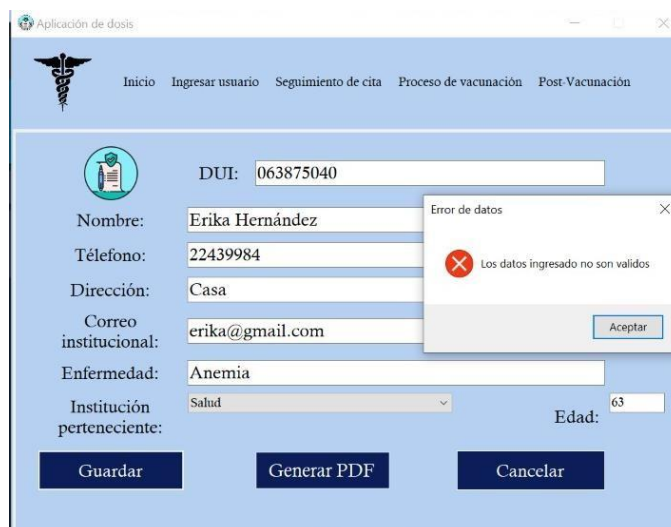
Aplicación de dosis

Inicio Ingresar usuario Seguimiento de cita Proceso de vacunación Post-Vacunación

DUI: 063875040

Nombre: Erika Hernández

Télefono: 22439984

Dirección: Casa

Correo institucional: erika@gmail.com

Enfermedad: Anemia

Institución perteneciente: Salud

Edad: 63

Guardar

Generar PDF

Cancelar

Error de datos

Los datos ingresado no son validos

Aceptar